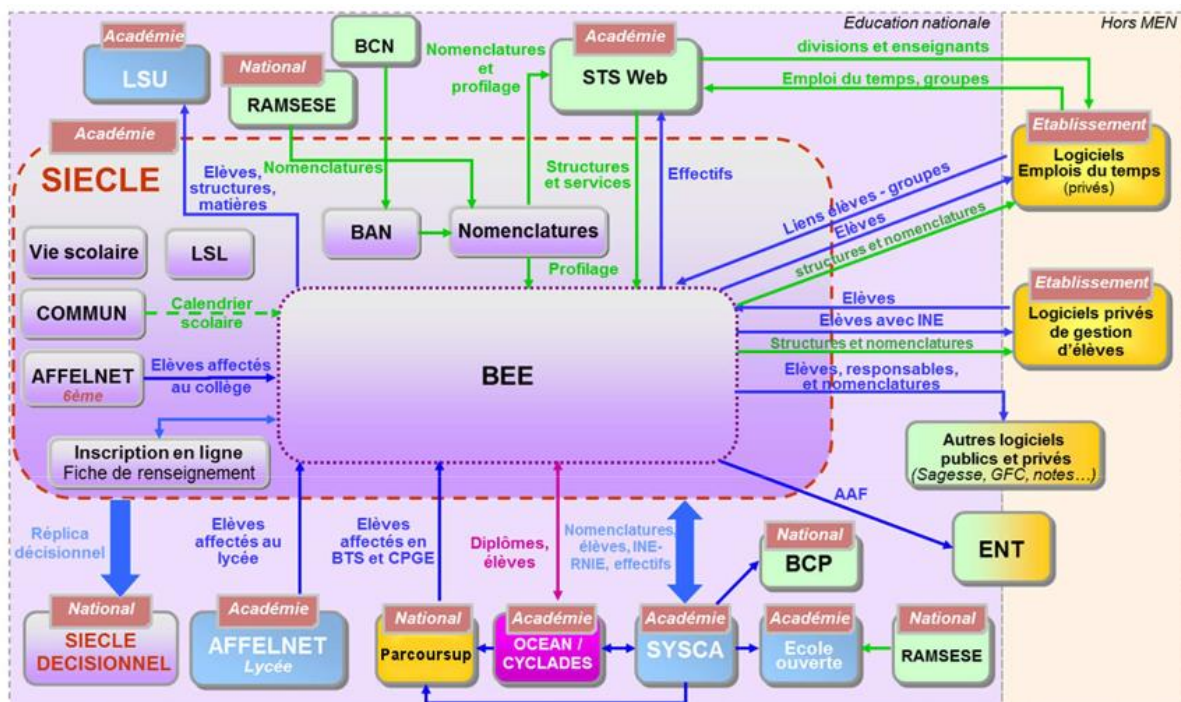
Education nationale

Hors MEN

Académie
LSU

National
RAMSESE

BCN

Nomenclatures et profilage

Académie
STS Web

divisions et enseignants

Emploi du temps, groupes

Académie
SIECLE

Elèves, structures, matières

Nomenclatures

Structures et services

Effectifs

Etablissement
Logiciels Emplois du temps (privés)

Liens élèves - groupes

Elèves

structures et nomenclatures

Vie scolaire

LSL

BAN

Nomenclatures

Profilage

COMMUN

Calendrier scolaire

AFFELNET
6ème

Elèves affectés au collège

BEE

Elèves

Elèves avec INE

Structures et nomenclatures

Etablissement
Logiciels privés de gestion d'élèves

Elèves, responsables, et nomenclatures

Inscription en ligne
Fiche de renseignement

Autres logiciels publics et privés
(Sagesse, GFC, notes…)

AAF

ENT

Réplica décisionnel

Elèves affectés au lycée

Elèves affectés en BTS et CPGE

Diplômes, élèves

Nomenclatures, élèves, INE-RNIE, effectifs

National
BCP

National
SIECLE DECISIONNEL

Académie
AFFELNET
Lycée

National
Parcoursup

Académie
OCEAN / CYCLADES

Académie
SYSCA

Académie
Ecole ouverte

National
RAMSESE